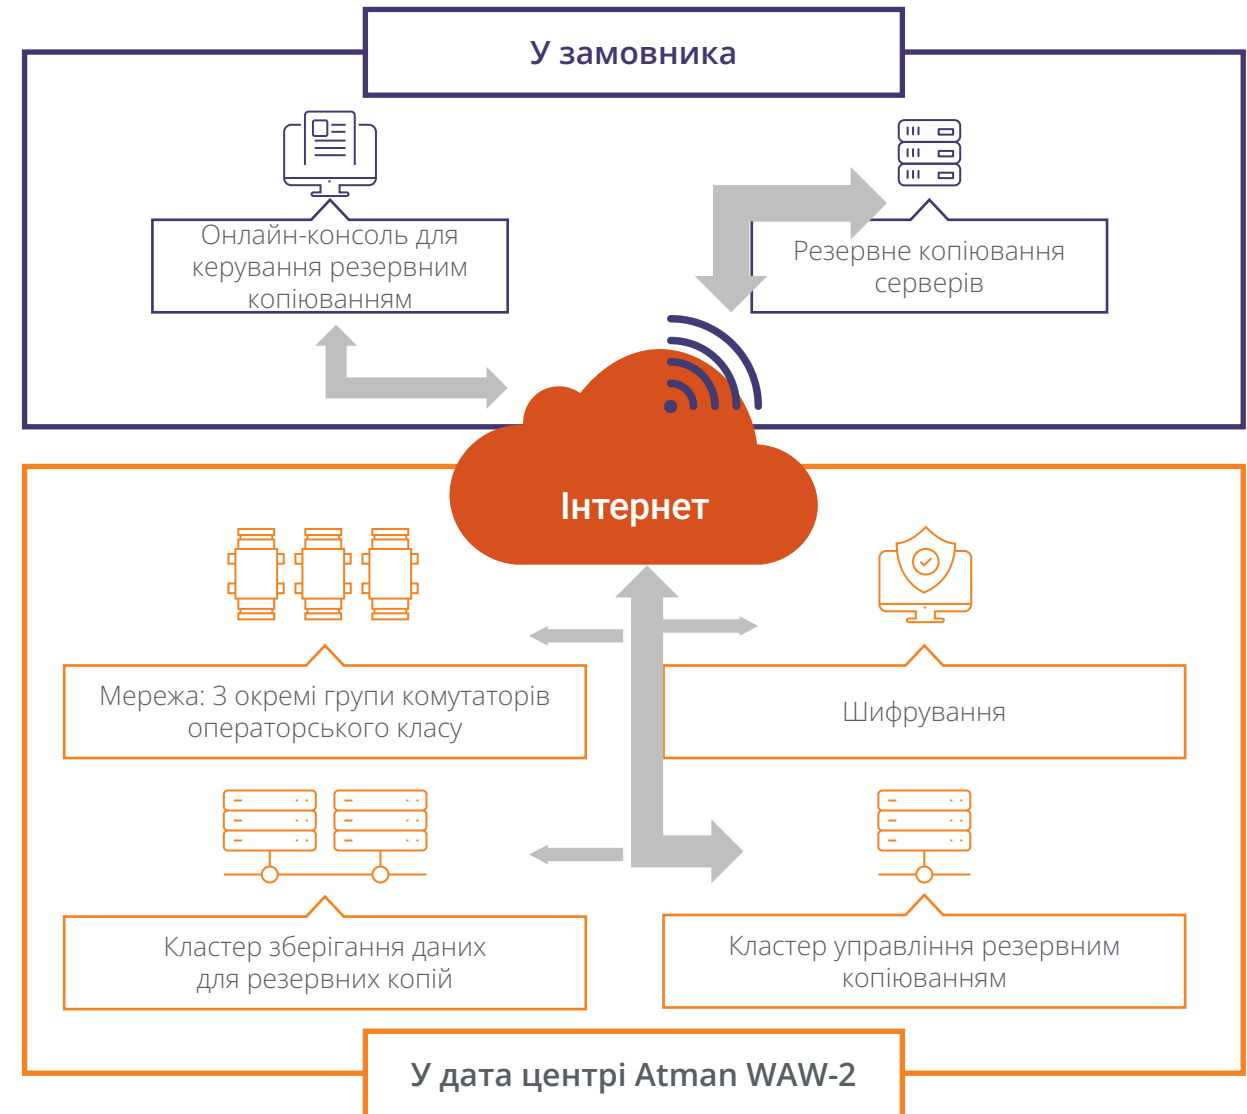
У замовника

Онлайн-консоль для керування резервним копіюванням

Резервне копіювання серверів

Інтернет

Мережа: 3 окремі групи комутаторів операторського класу

Шифрування

Кластер зберігання даних для резервних копій

Кластер управління резервним копіюванням

У дата центрі Atman WAW-2